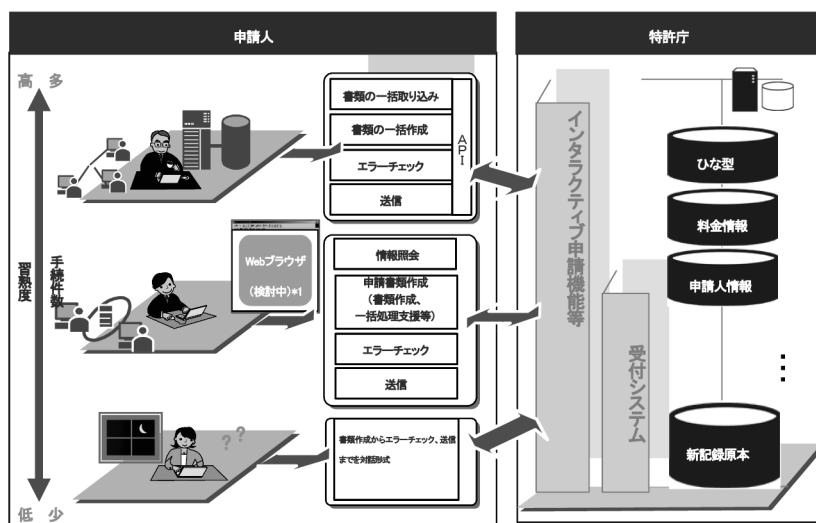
申請人

特許庁

高 多

習熟度

手続件数

低 少

書類の一括取り込み

書類の一括作成

エラーチェック

送信

API

Webブラウザ

(検討中)*1

情報照会

申請書類作成
(書類作成、
一括処理支援等)

エラーチェック

送信

書類作成からエラーチェック、送信までを対話形式

インタラクティブ申請機能等

受付システム

ひな型

料金情報

申請人情報

新記録原本